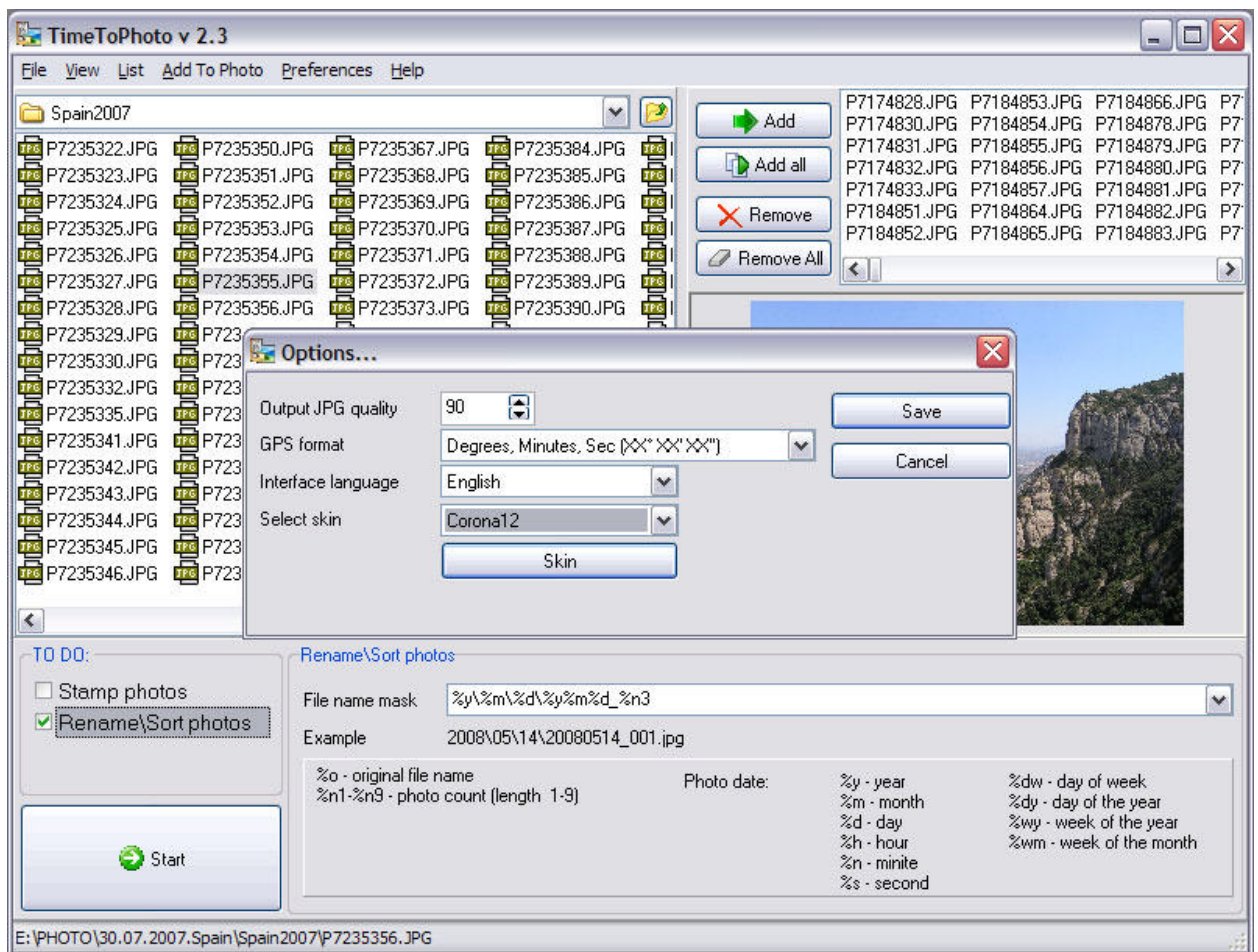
TimeToPhoto v 2.3

File View List Add To Photo Preferences Help

Spain2007

P7235322.JPG P7235323.JPG P7235324.JPG P7235325.JPG P7235326.JPG P7235327.JPG P7235328.JPG P7235329.JPG P7235330.JPG P7235332.JPG P7235335.JPG P7235341.JPG P7235342.JPG P7235343.JPG P7235344.JPG P7235345.JPG P7235346.JPG

P7235350.JPG P7235351.JPG P7235352.JPG P7235353.JPG P7235354.JPG P7235355.JPG P7235356.JPG P723 P723 P723 P723 P723 P723 P723 P723 P723 P723

P7235367.JPG P7235368.JPG P7235369.JPG P7235370.JPG P7235371.JPG P7235372.JPG P7235373.JPG

P7235384.JPG P7235385.JPG P7235386.JPG P7235387.JPG P7235388.JPG P7235389.JPG P7235390.JPG

Add
Add all
Remove
Remove All

P7174828.JPG P7174830.JPG P7174831.JPG P7174832.JPG P7174833.JPG P7184851.JPG P7184852.JPG

P7184853.JPG P7184854.JPG P7184855.JPG P7184856.JPG P7184857.JPG P7184864.JPG P7184865.JPG

P7184866.JPG P7184878.JPG P7184879.JPG P7184880.JPG P7184881.JPG P7184882.JPG P7184883.JPG

P7 P7 P7 P7 P7 P7 P7

Options...

Output JPG quality 90
GPS format Degrees, Minutes, Sec (XX° XX' XX")
Interface language English
Select skin Corona12
Skin
Save
Cancel

TO DO:
Stamp photos
Rename\Sort photos

Start

Rename\Sort photos

File name mask %y\%m\%d\%y%m%d_%n3

Example 2008\05\14\20080514_001.jpg

%o - original file name
%n1-%n9 - photo count (length 1-9)

Photo date:

%y - year
%m - month
%d - day
%h - hour
%n - minite
%s - second

%dw - day of week
%dy - day of the year
%wy - week of the year
%wm - week of the month

E:\PHOTO\30.07.2007.Spain\Spain2007\P7235356.JPG